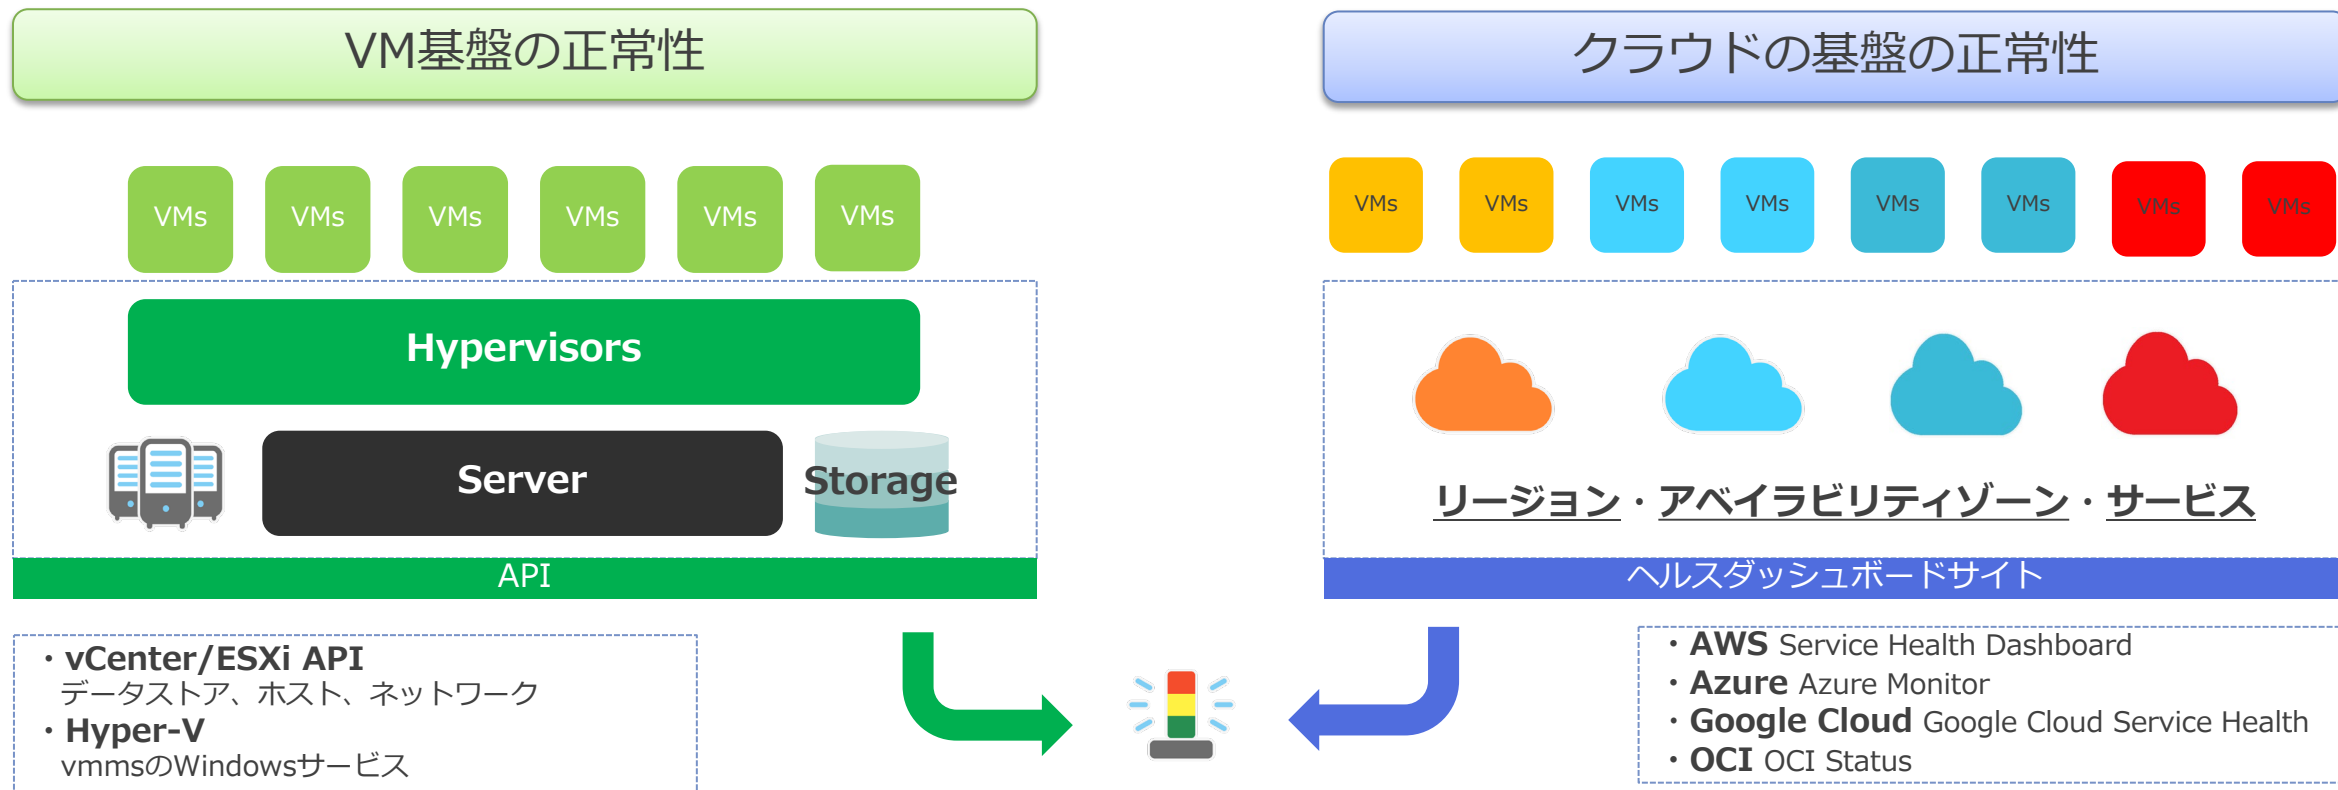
VM基盤の正常性

VMs VMs VMs VMs VMs VMs

Hypervisors

Server

Storage

API

クラウドの基盤の正常性

VMs VMs VMs VMs VMs VMs VMs VMs

リージョン・アベイラビリティゾーン・サービス

ヘルスダッシュボードサイト

・vCenter/ESXi API
データストア、ホスト、ネットワーク
・Hyper-V
vmmsのWindowsサービス

・AWS Service Health Dashboard
・Azure Azure Monitor
・Google Cloud Google Cloud Service Health
・OCI OCI Status